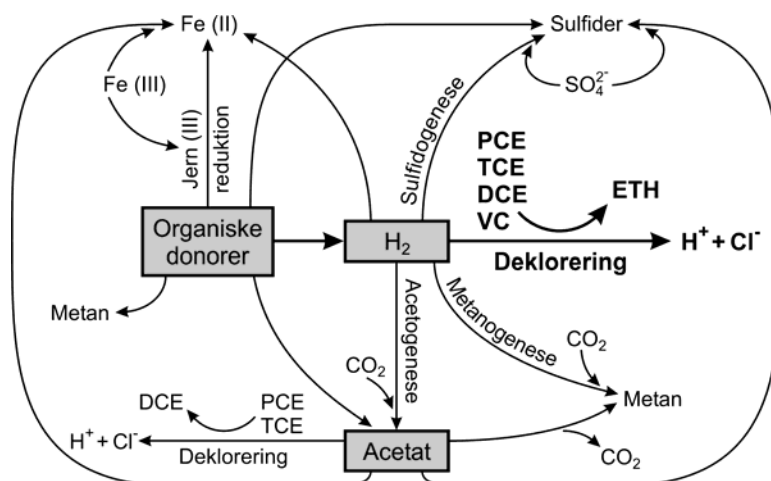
Fe (II)

Sulfider

Fe (III)

Jern (III) reduktion

Sulfidogenese

$SO_4^{2-}$

PCE
TCE
DCE
VC

ETH

Organiske donorer

$H_2$

$H^+ + Cl^-$

Deklorering

Metan

Acetogenese

Metanogenese

$CO_2$

$CO_2$

Metan

DCE

PCE
TCE

$H^+ + Cl^-$

Deklorering

Acetat

$CO_2$